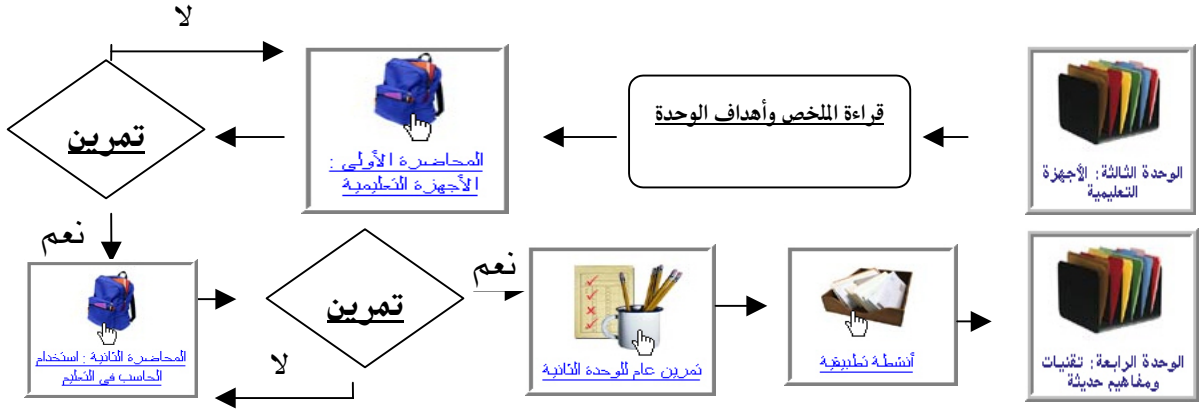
الوحدة الثالثة: الأجهزة التعليمية

قراءة الملخص وأهداف الوحدة

المحاضرة الأولى : الأجهزة التعليمية

لا

تمرين

نعم

المحاضرة الثانية : استخدام الحاسب في التعليم

تمرين

لا

نعم

تمرين عام للوحدة الثانية

أنشطة تطبيقية

الوحدة الرابعة: تقنيات ومفاهيم حديثة